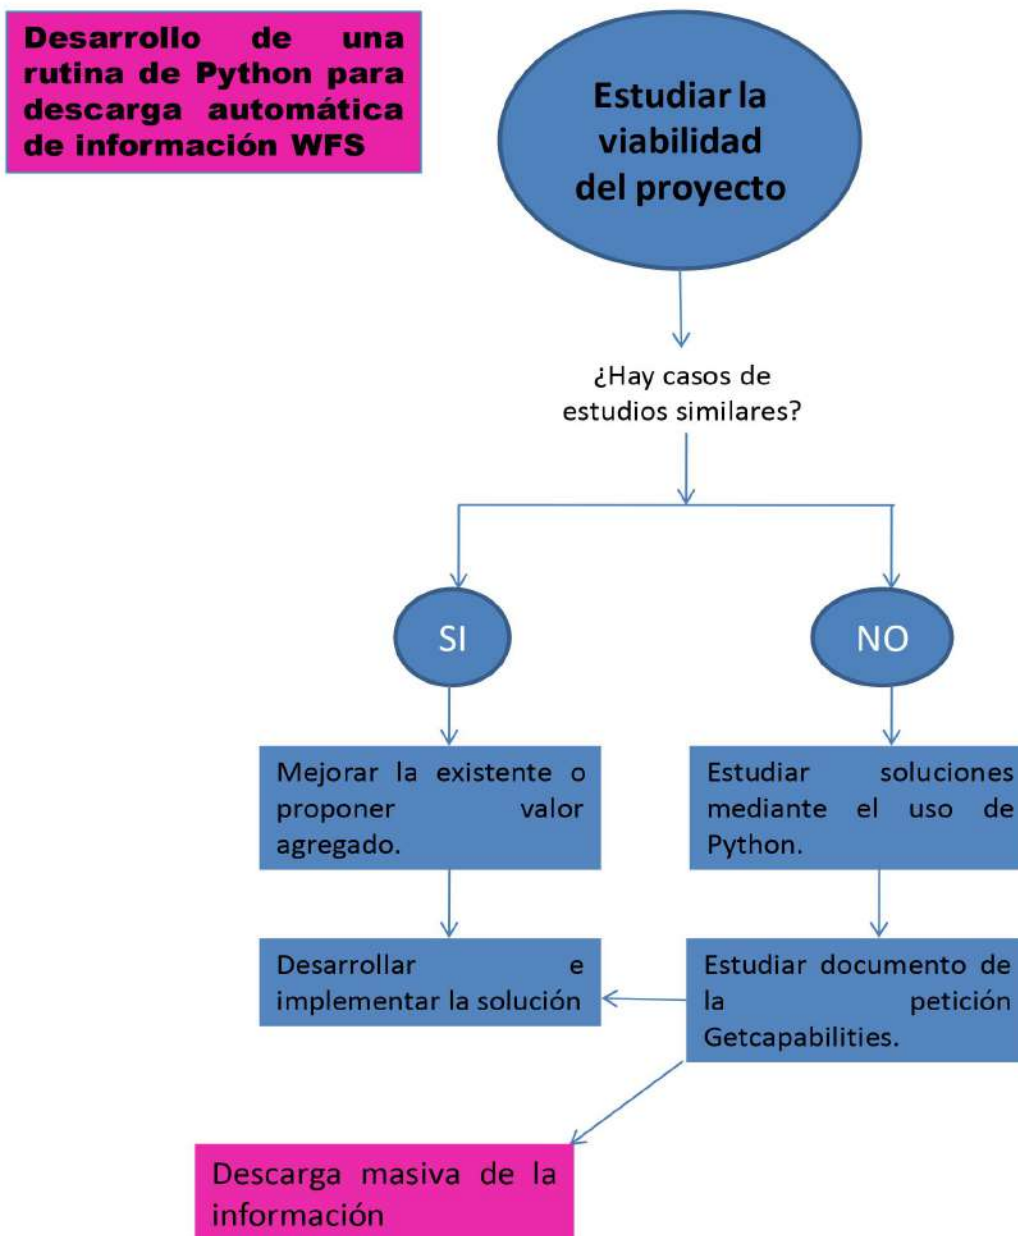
Desarrollo de una rutina de Python para descarga automática de información WFS

Estudiar la viabilidad del proyecto

¿Hay casos de estudios similares?

SI

NO

Mejorar la existente o proponer valor agregado.

Estudiar soluciones mediante el uso de Python.

Desarrollar e implementar la solución

Estudiar documento de la petición Getcapabilities.

Descarga masiva de la información